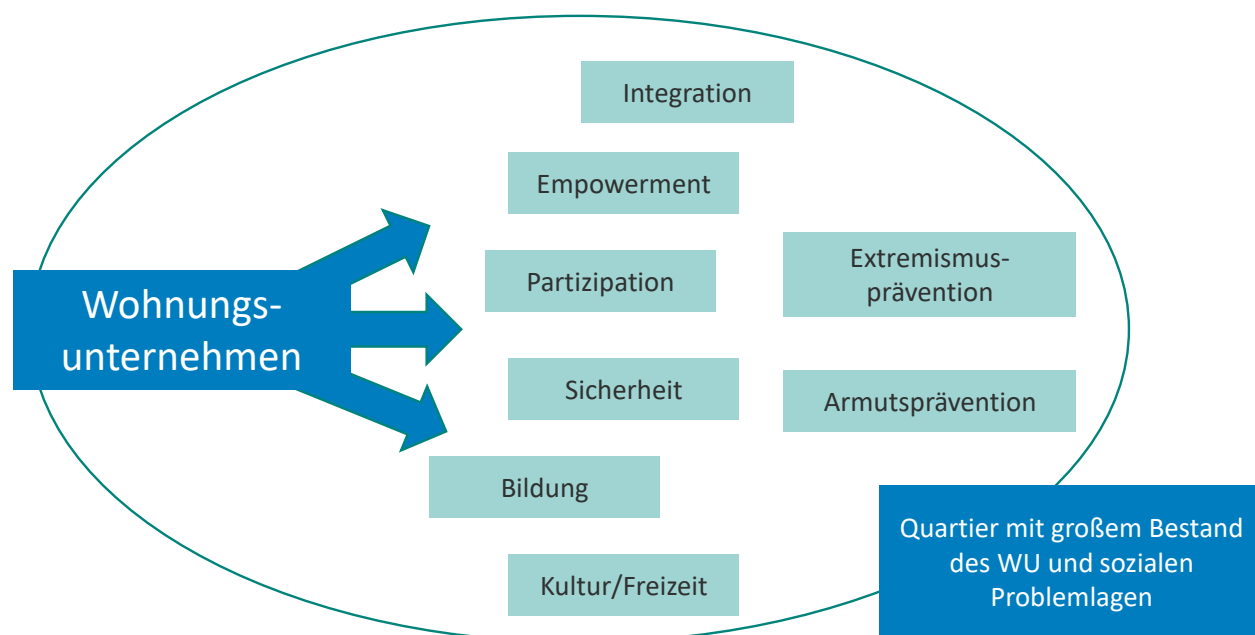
Wohnungsunternehmen

Integration

Empowerment

Partizipation

Extremismusprävention

Sicherheit

Armutsprävention

Bildung

Kultur/Freizeit

Quartier mit großem Bestand des WU und sozialen Problemlagen